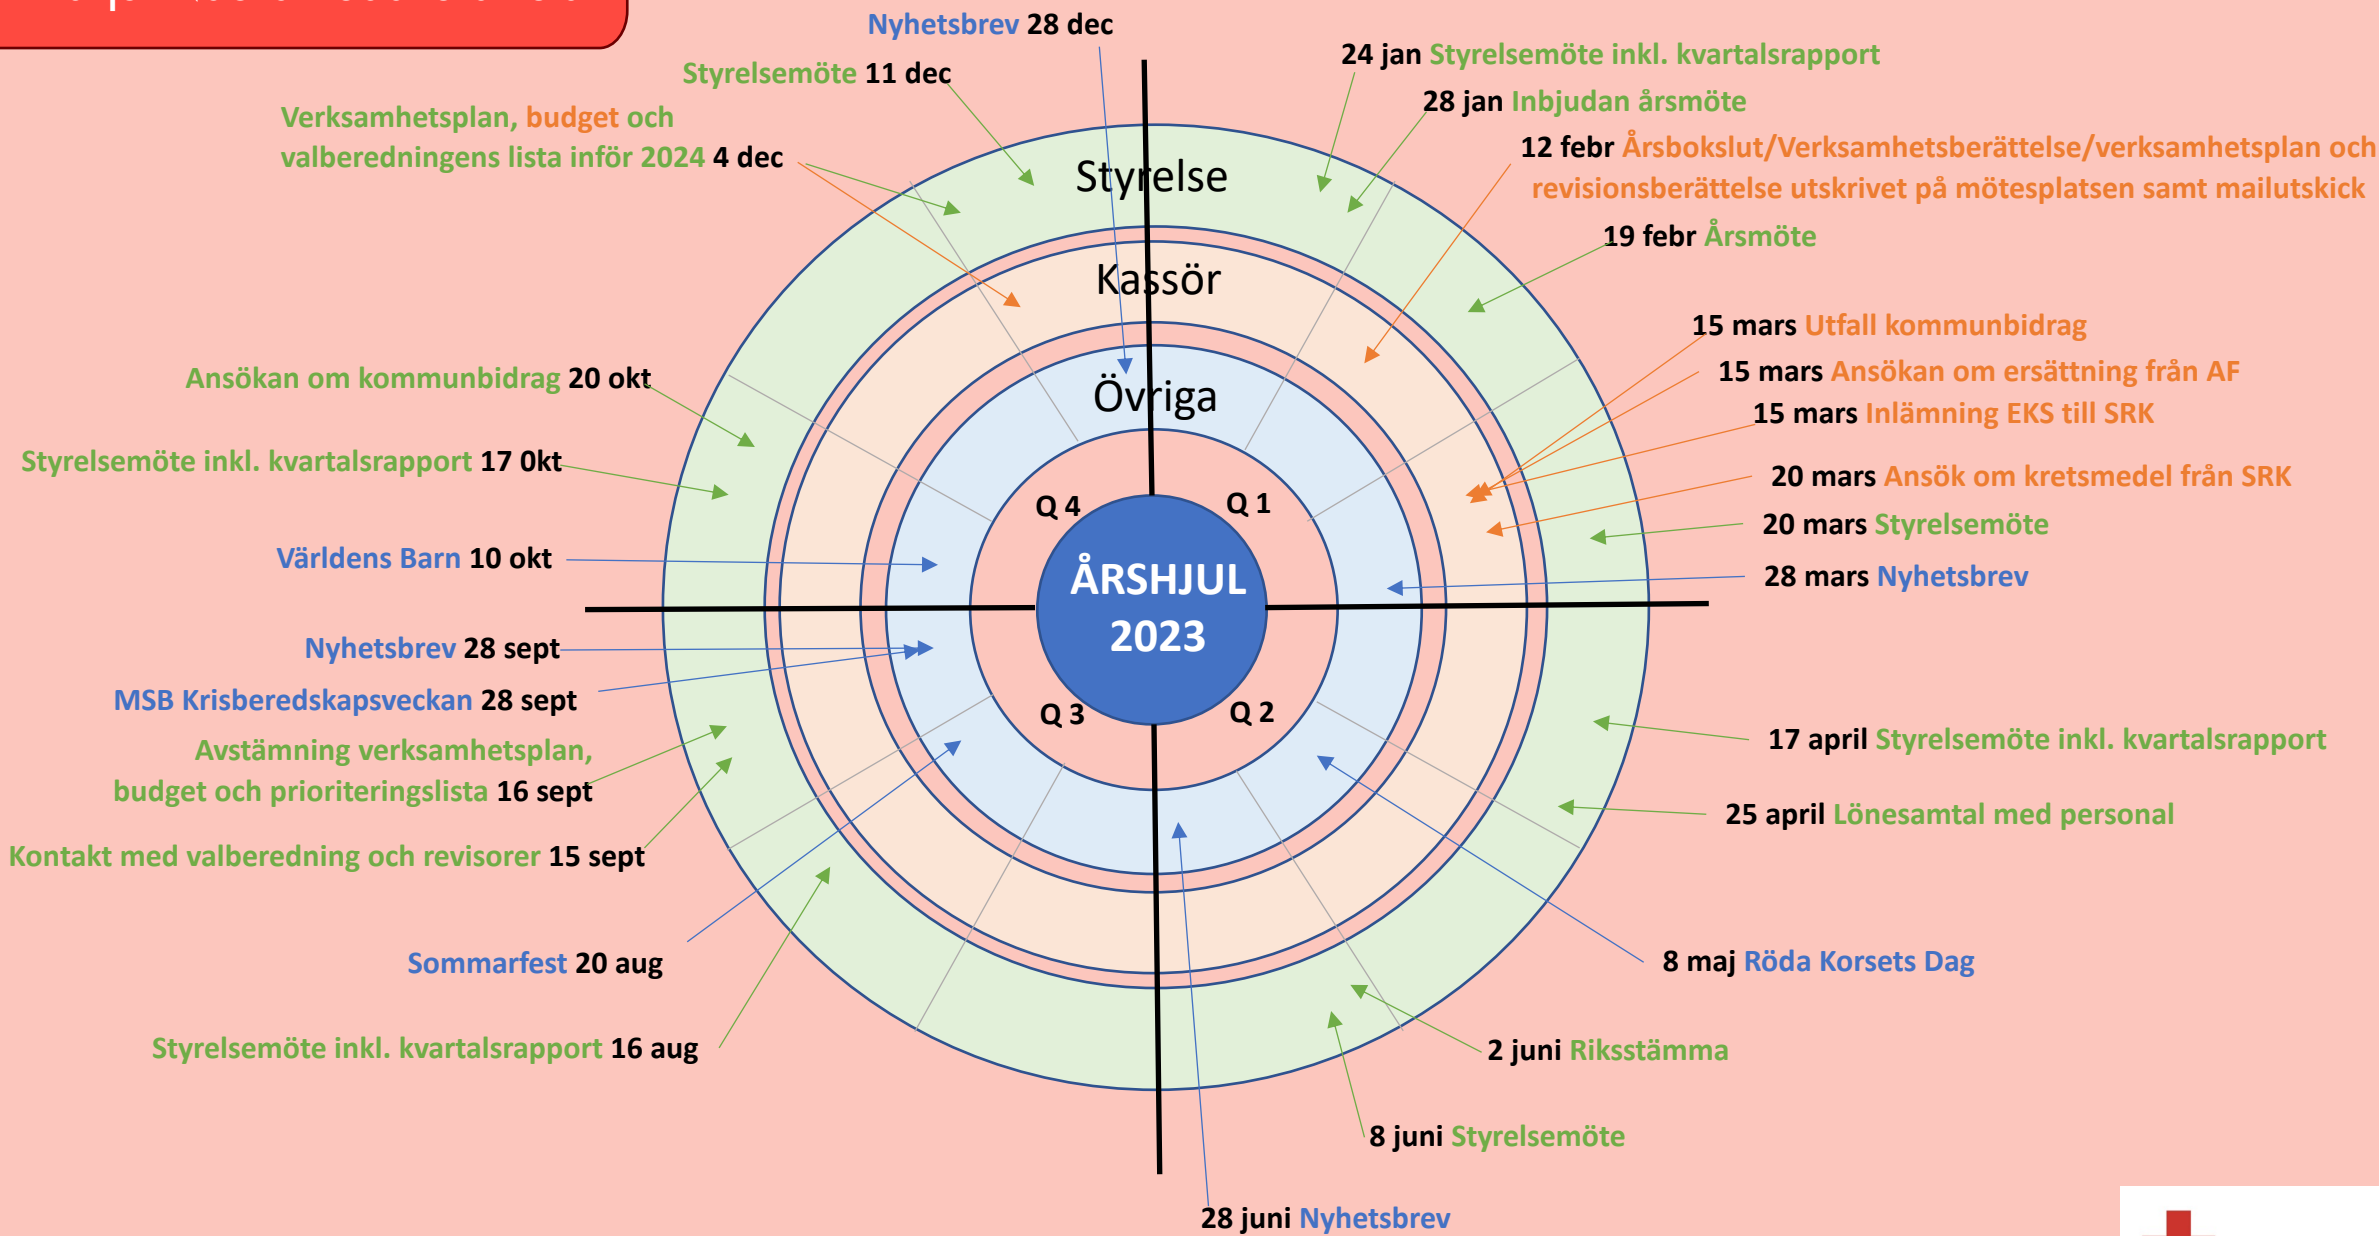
Nyhetsbrev 28 dec

Styrelsemöte 11 dec

Verksamhetsplan, budget och valberedningens lista inför 2024 4 dec

24 jan Styrelsemöte inkl. kvartalsrapport

28 jan Inbjudan årsmöte

12 febr Årsbokslut/Verksamhetsberättelse/verksamhetsplan och revisionsberättelse utskrivet på mötesplatsen samt mailutskick

19 febr Årsmöte

Styrelse

Kassör

Övriga

Q 4

Q 1

Q 3

Q 2

ÅRSHJUL 2023

15 mars Utfall kommunbidrag

15 mars Ansökan om ersättning från AF

15 mars Inlämning EKS till SRK

20 mars Ansök om kretsmedel från SRK

20 mars Styrelsemöte

28 mars Nyhetsbrev

Ansökan om kommunbidrag 20 okt

Styrelsemöte inkl. kvartalsrapport 17 0kt

Världens Barn 10 okt

Nyhetsbrev 28 sept

MSB Krisberedskapsveckan 28 sept

Avstämning verksamhetsplan, budget och prioriteringslista 16 sept

Kontakt med valberedning och revisorer 15 sept

Sommarfest 20 aug

Styrelsemöte inkl. kvartalsrapport 16 aug

17 april Styrelsemöte inkl. kvartalsrapport

25 april Lönesamtal med personal

8 maj Röda Korsets Dag

2 juni Riksstämma

8 juni Styrelsemöte

28 juni Nyhetsbrev